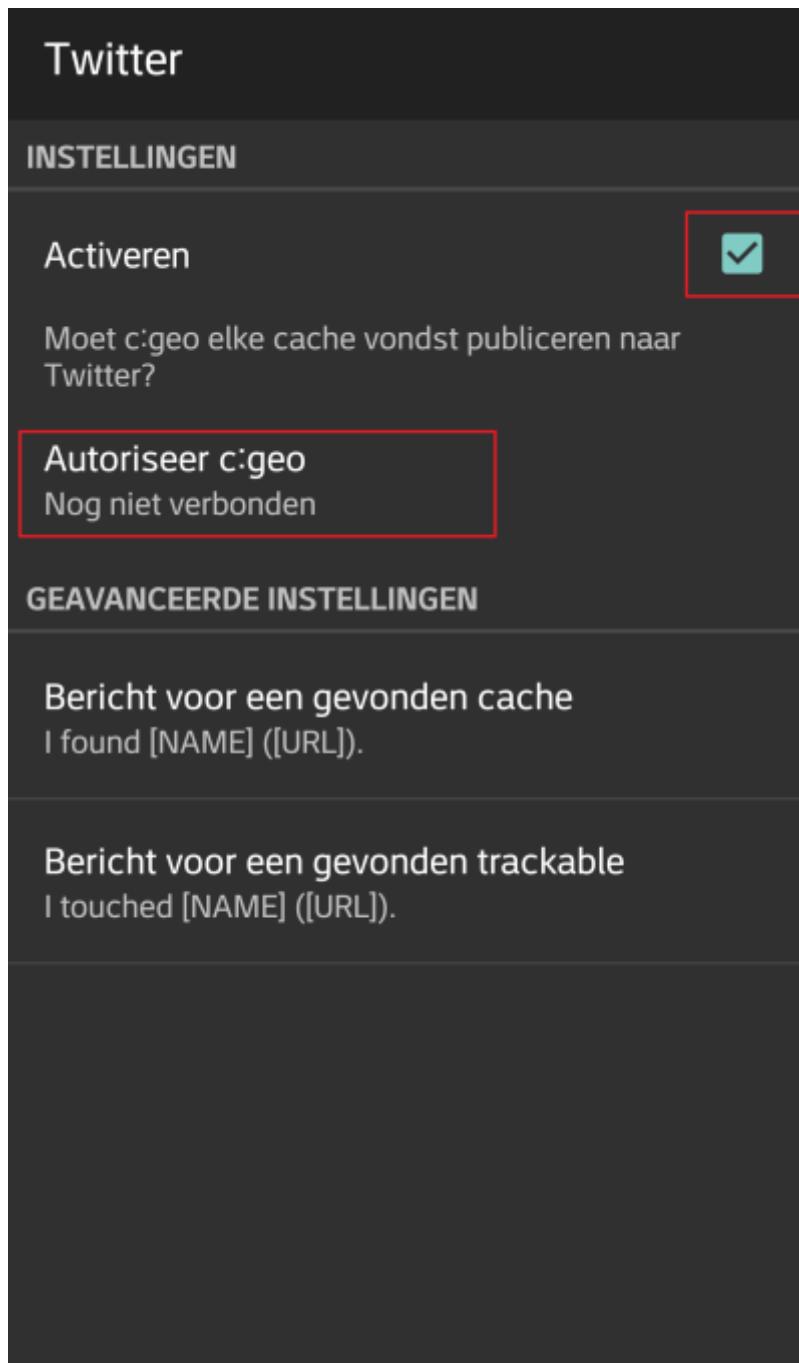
Twitter

INSTELLINGEN

Activeren

Moet c:geo elke cache vondst publiceren naar Twitter?

Autoriseer c:geo
Nog niet verbonden

GEAVANCEERDE INSTELLINGEN

Bericht voor een gevonden cache
I found [NAME] ([URL]).

Bericht voor een gevonden trackable
I touched [NAME] ([URL]).